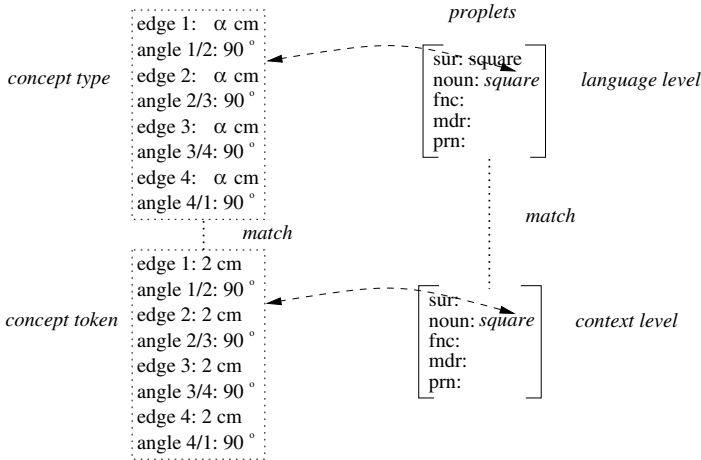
proplets

concept type

edge 1: $\alpha$ cm
angle 1/2: 90 °
edge 2: $\alpha$ cm
angle 2/3: 90 °
edge 3: $\alpha$ cm
angle 3/4: 90 °
edge 4: $\alpha$ cm
angle 4/1: 90 °

sur: square
noun: *square*
fnc:
mdr:
prn:

language level

match

match

concept token

edge 1: 2 cm
angle 1/2: 90 °
edge 2: 2 cm
angle 2/3: 90 °
edge 3: 2 cm
angle 3/4: 90 °
edge 4: 2 cm
angle 4/1: 90 °

sur:
noun: *square*
fnc:
mdr:
prn:

context level